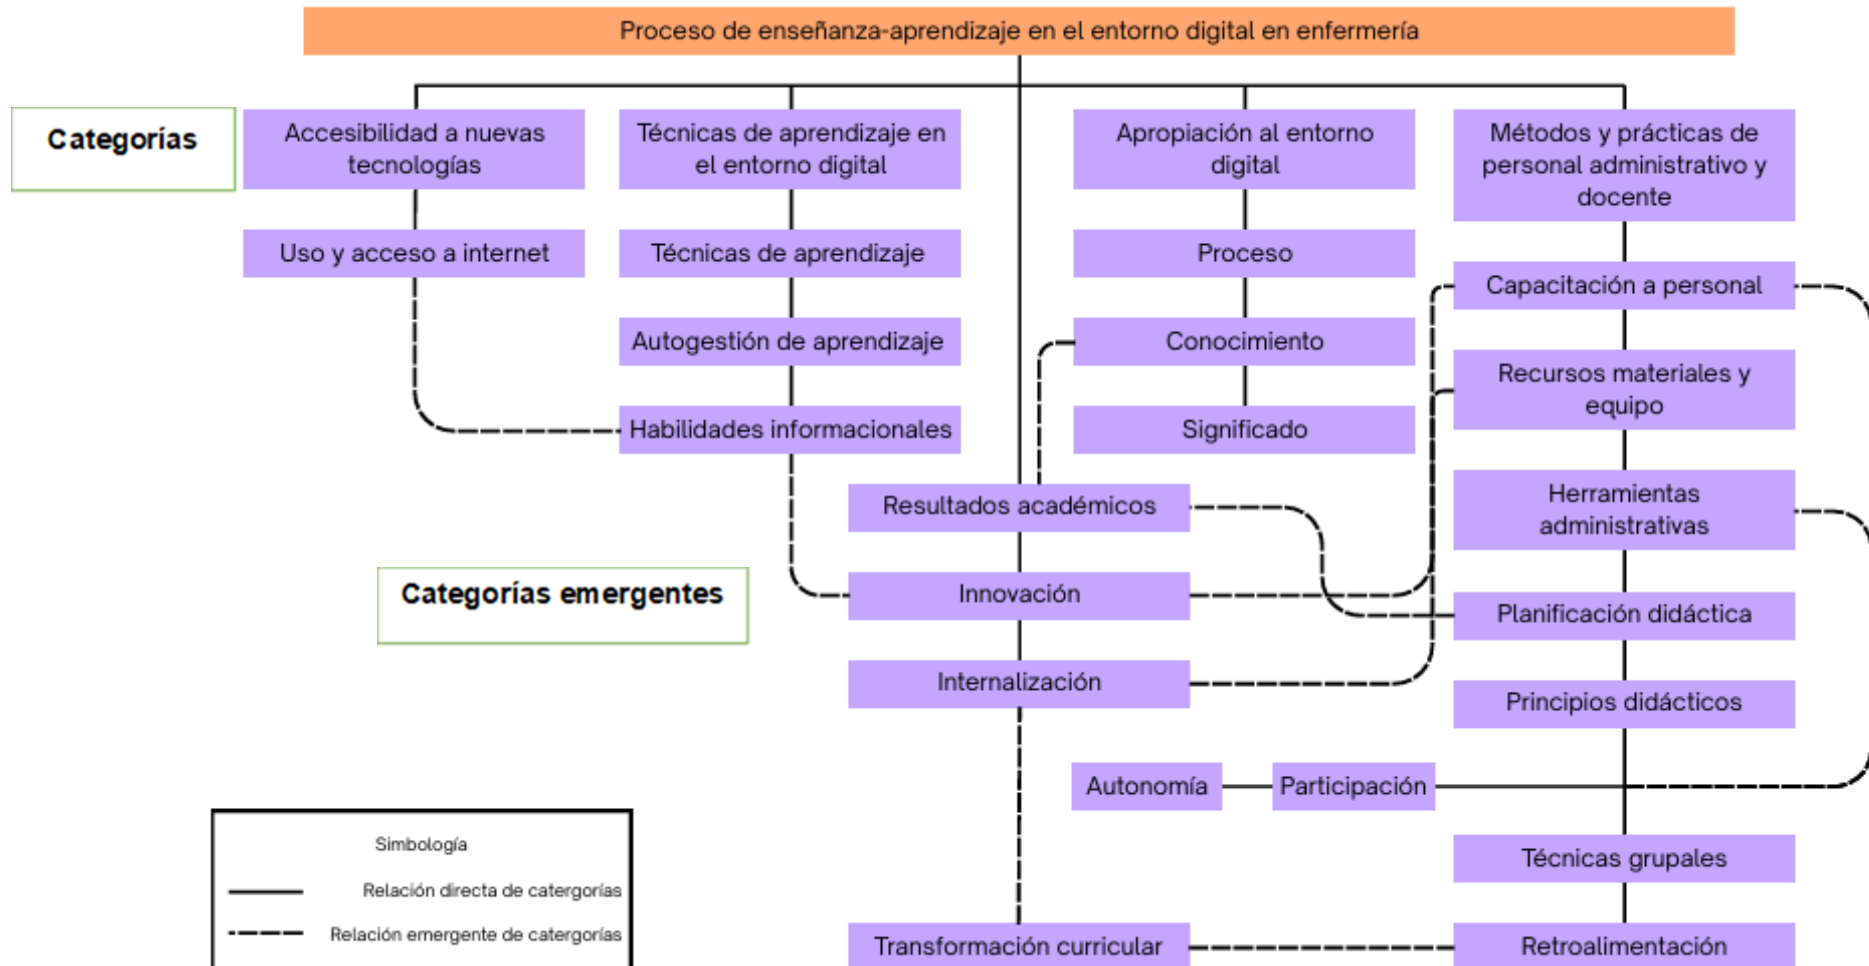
Proceso de enseñanza-aprendizaje en el entorno digital en enfermería

Categorías

Accesibilidad a nuevas tecnologías

Uso y acceso a internet

Técnicas de aprendizaje en el entorno digital

Técnicas de aprendizaje

Autogestión de aprendizaje

Habilidades informacionales

Apropiación al entorno digital

Proceso

Conocimiento

Significado

Métodos y prácticas de personal administrativo y docente

Capacitación a personal

Recursos materiales y equipo

Herramientas administrativas

Planificación didáctica

Principios didácticos

Técnicas grupales

Retroalimentación

Categorías emergentes

Resultados académicos

Innovación

Internalización

Autonomía

Participación

Transformación curricular

Simbología

Relación directa de catergorías

Relación emergente de catergorías